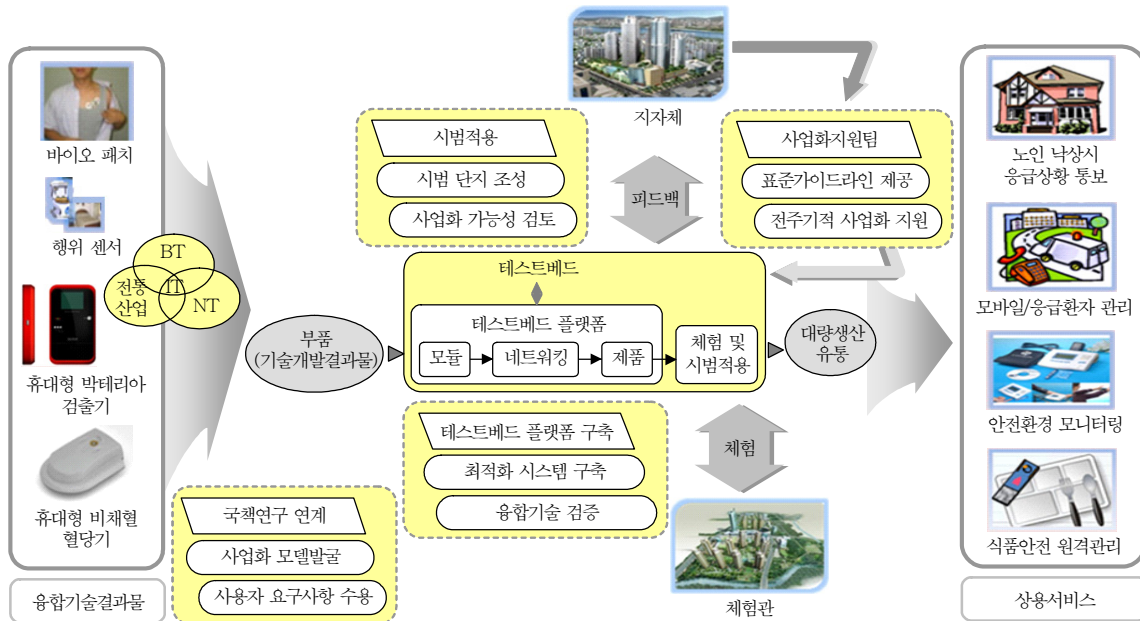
바이오 패치

행위 센서

BT

전통 산업

IT

NT

휴대형 박테리아 검출기

휴대형 비채혈 혈당기

융합기술결과물

지자체

시범적용

시범 단지 조성

사업화 가능성 검토

피드백

사업화지원팀

표준가이드라인 제공

전주기적 사업화 지원

테스트베드

테스트베드 플랫폼

부품 (기술개발결과물)

모듈

네트워킹

제품

체험 및 시범적용

대량생산 유통

테스트베드 플랫폼 구축

최적화 시스템 구축

융합기술 검증

체험

국책연구 연계

사업화 모델발굴

사용자 요구사항 수용

체험관

노인 낙상시 응급상황 통보

모바일/응급환자 관리

안전환경 모니터링

식품안전 원격관리

상용서비스